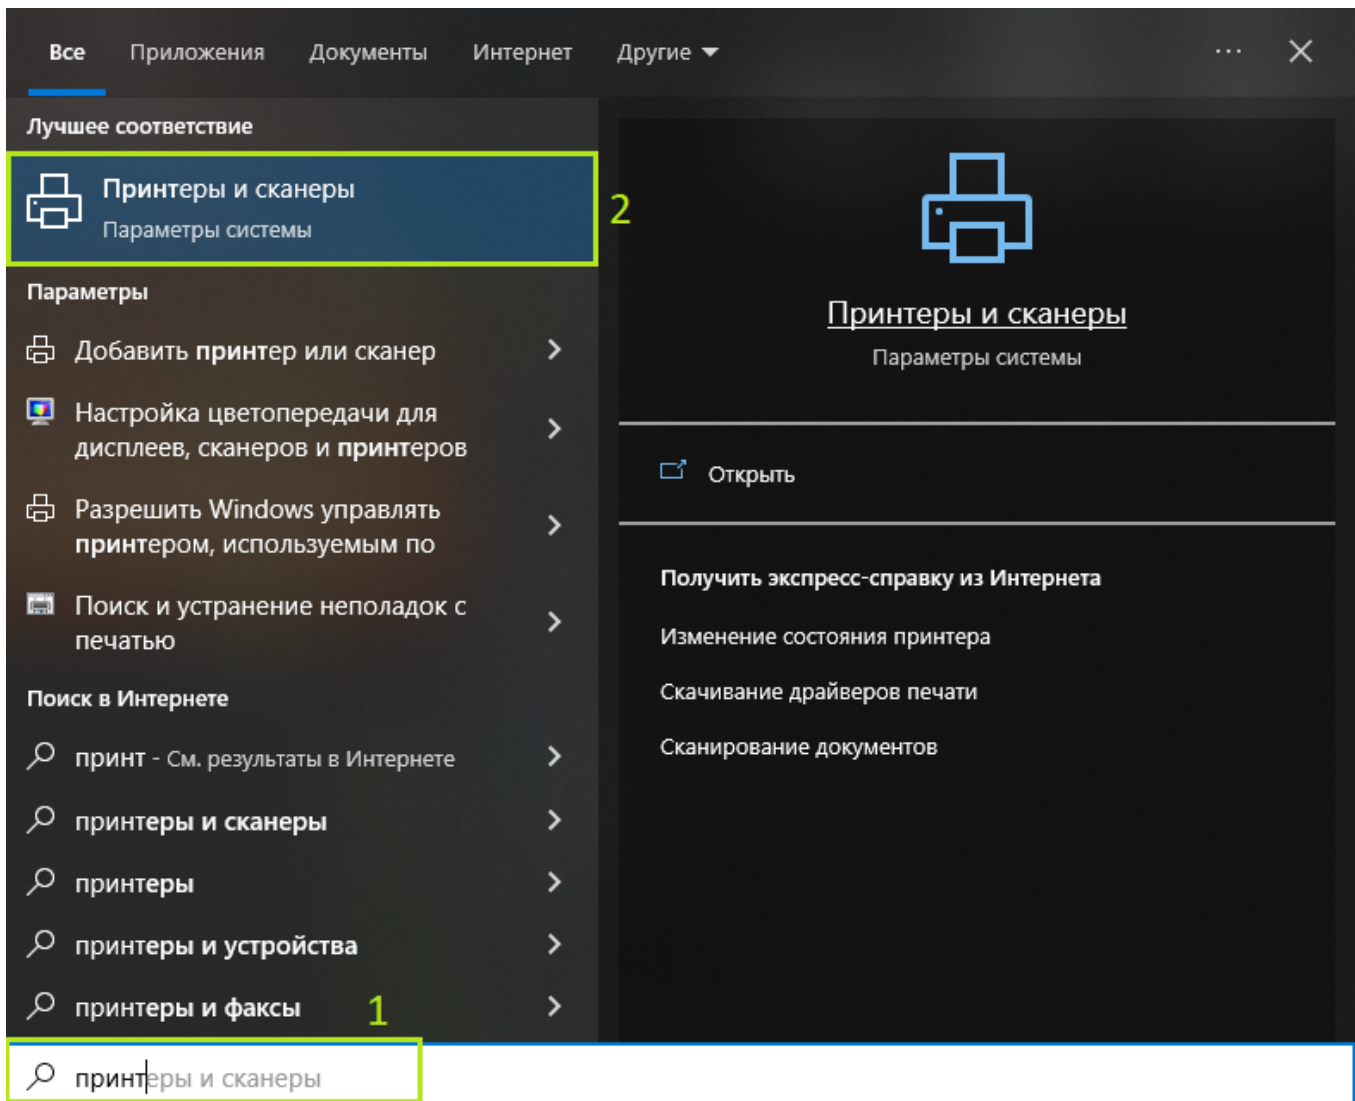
Все Приложения Документы Интернет Другие ▾ ··· ✕

Лучшее соответствие

Принтеры и сканеры
Параметры системы

2

Параметры

Добавить принтер или сканер

Настройка цветопередачи для дисплеев, сканеров и принтеров

Разрешить Windows управлять принтером, используемым по

Поиск и устранение неполадок с печатью

Поиск в Интернете

принт - См. результаты в Интернете

принтеры и сканеры

принтеры

принтеры и устройства

принтеры и факсы

1

принтеры и сканеры

Принтеры и сканеры
Параметры системы

Открыть

Получить экспресс-справку из Интернета

Изменение состояния принтера

Скачивание драйверов печати

Сканирование документов